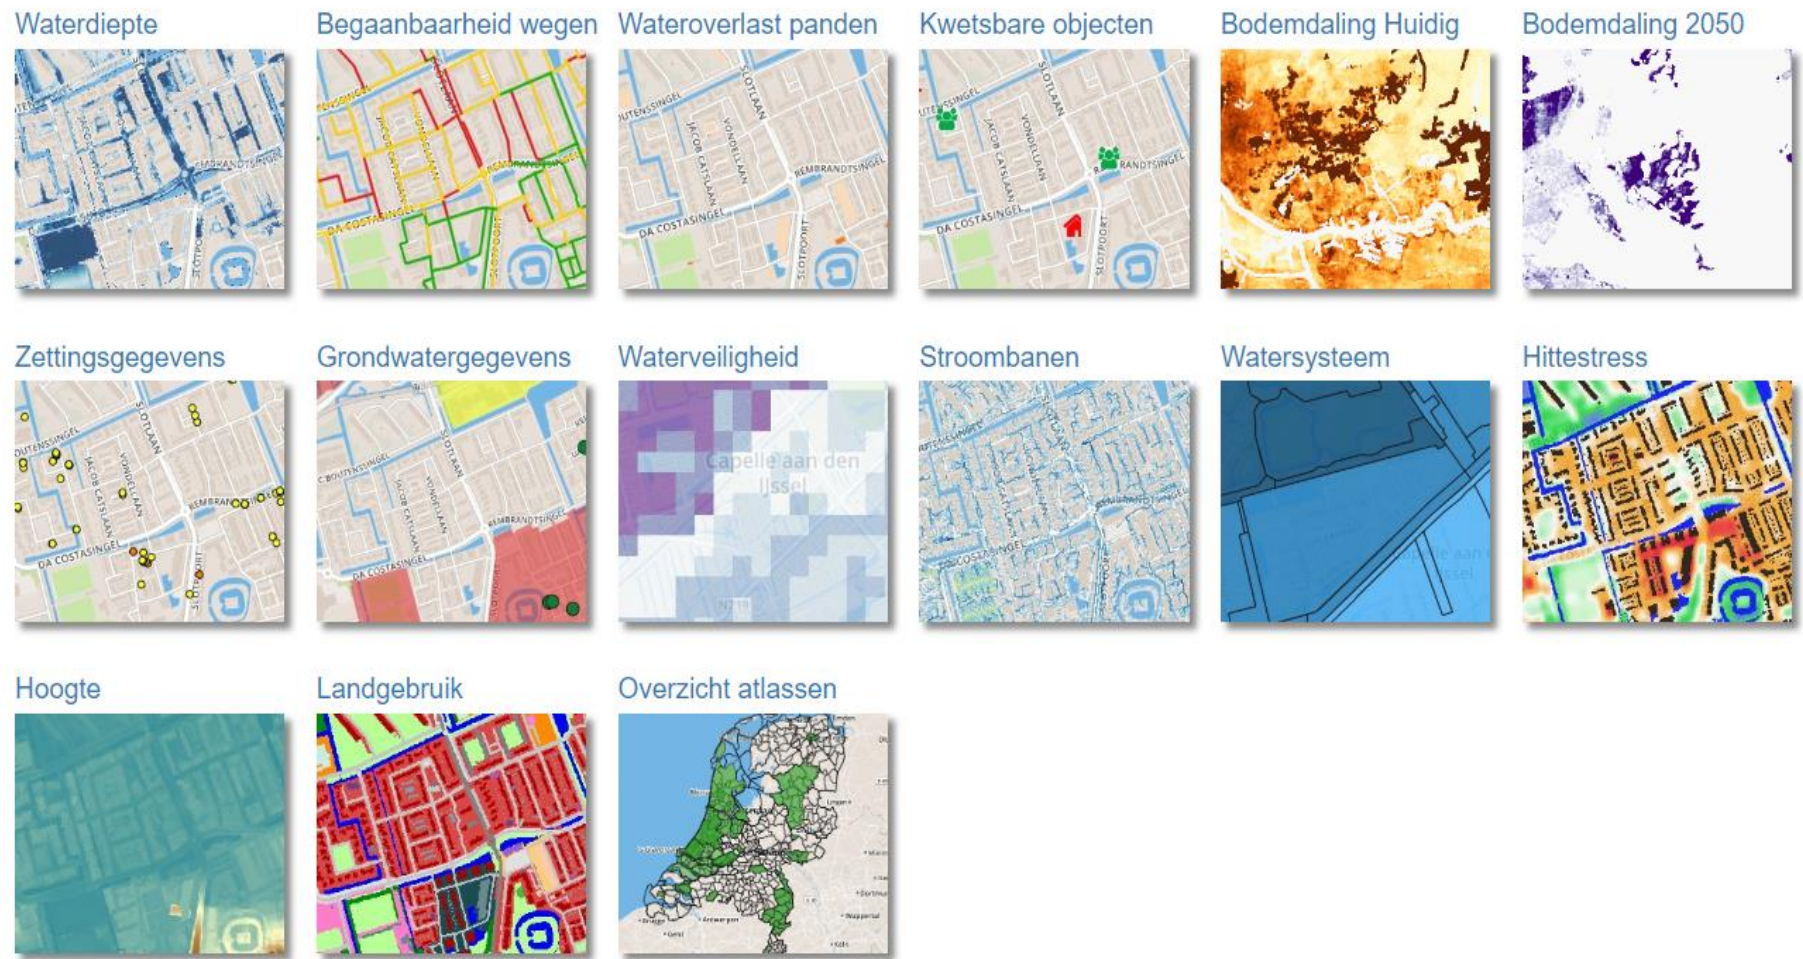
Waterdiepte

Begaanbaarheid wegen

Wateroverlast panden

Kwetsbare objecten

Bodemdaling Huidig

Bodemdaling 2050

Zettingsgegevens

Grondwatergegevens

Waterveiligheid

Stroombanen

Watersysteem

Hittestress

Hoogte

Landgebruik

Overzicht atlassen